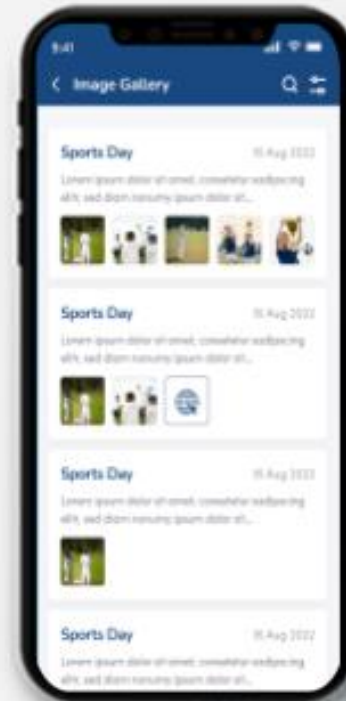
9:41

< Image Gallery

Sports Day
15 Aug 2022
Lorem ipsum dolor sit amet, consetetur sadipscing elitr, sed diam nonumy ipsum dolor sit...

Sports Day
15 Aug 2022
Lorem ipsum dolor sit amet, consetetur sadipscing elitr, sed diam nonumy ipsum dolor sit...

Sports Day
15 Aug 2022
Lorem ipsum dolor sit amet, consetetur sadipscing elitr, sed diam nonumy ipsum dolor sit...

Sports Day
15 Aug 2022
Lorem ipsum dolor sit amet, consetetur sadipscing elitr, sed diam nonumy ipsum dolor sit...